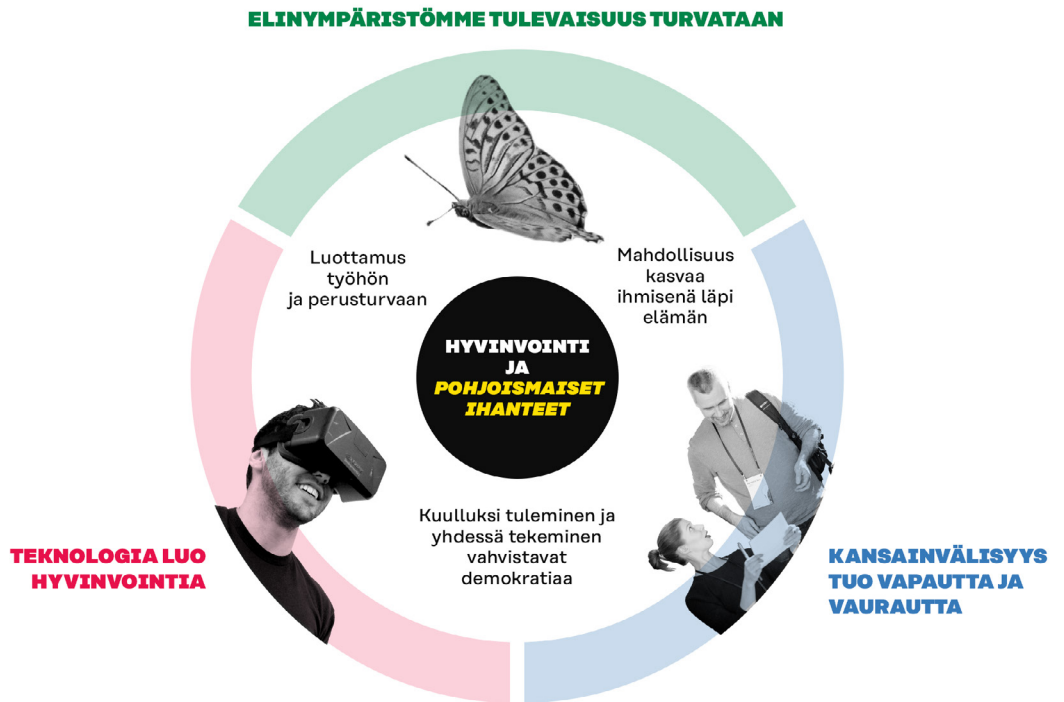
ELINYMPÄRISTÖMME TULEVAISUUS TURVATAAN

Luottamus työhön ja perusturvaan

Mahdollisuus kasvaa ihmisenä läpi elämän

HYVINVOINTI JA POHJOISMAISET IHANTEET

Kuulluksi tuleminen ja yhdessä tekeminen vahvistavat demokratiaa

TEKNOLOGIA LUO HYVINVOINTIA

KANSAINVÄLISYYS TUO VAPAUTTA JA VAURAUTTA